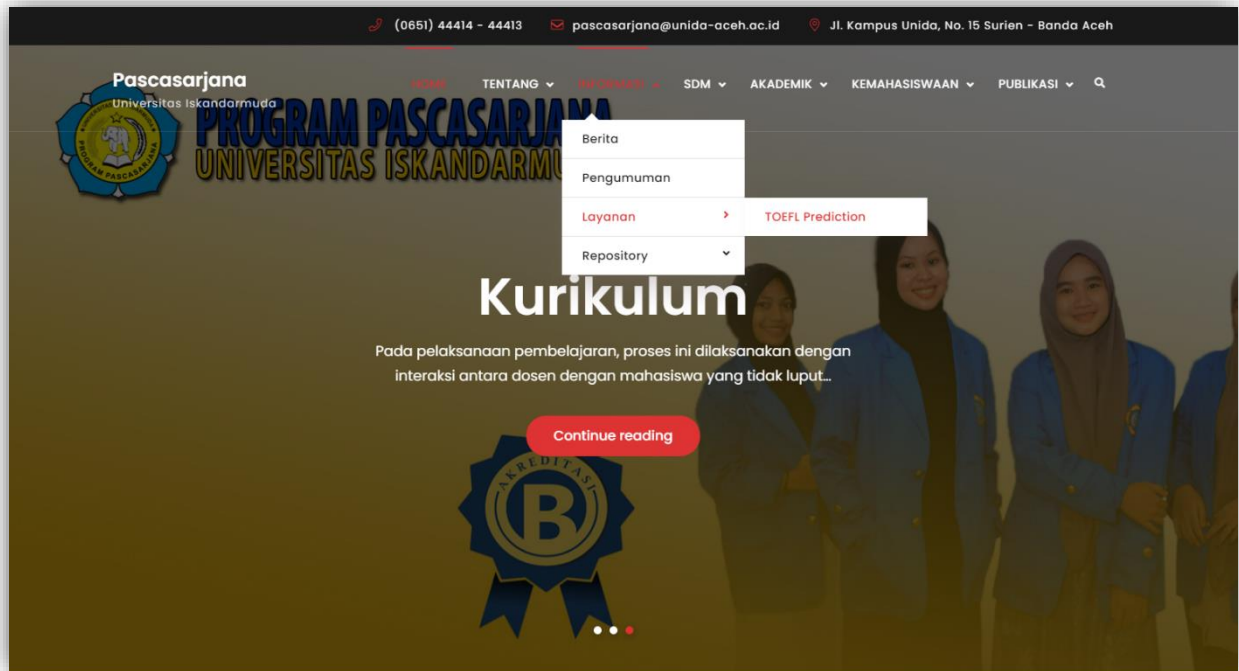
(0651) 44414 - 44413 pascasarjana@unida-aceh.ac.id Jl. Kampus Unida, No. 15 Surien - Banda Aceh

Pascasarjana
Universitas Iskandarmuda

HOME TENTANG INFORMASI SDM AKADEMIK KEMAHASISWAAN PUBLIKASI

PROGRAM PASCASARJANA
UNIVERSITAS ISKANDARMU

PROGRAM PASCASARJANA

Berita
Pengumuman
Layanan
TOEFL Prediction
Repository

Kurikulum

Pada pelaksanaan pembelajaran, proses ini dilaksanakan dengan interaksi antara dosen dengan mahasiswa yang tidak luput...

Continue reading

AKREDITASI
B